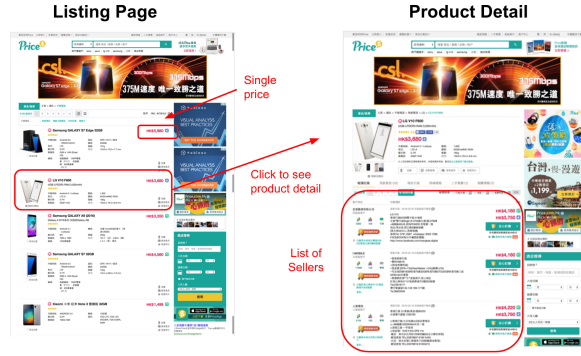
Listing Page

Product Detail

Price

csl

375M速度 唯一致勝之道

375Mbps

Samsung GALAXY S7 Edge 32GB

HK$5,580

LG V10 H960

HK$3,680

Samsung GALAXY A5 (2016)

Samsung GALAXY S7 32GB

Xiaomi 小米 紅米 Note 3 高配版 32GB

VISUAL ANALYSIS BEST PRACTICES

Single price

Click to see product detail

List of Sellers

Price

csl

375M速度 唯一致勝之道

375Mbps

LG V10 H960

HK$3,680

HK$4,180

HK$3,780

HK$4,220

HK$3,780

台灣 1,199